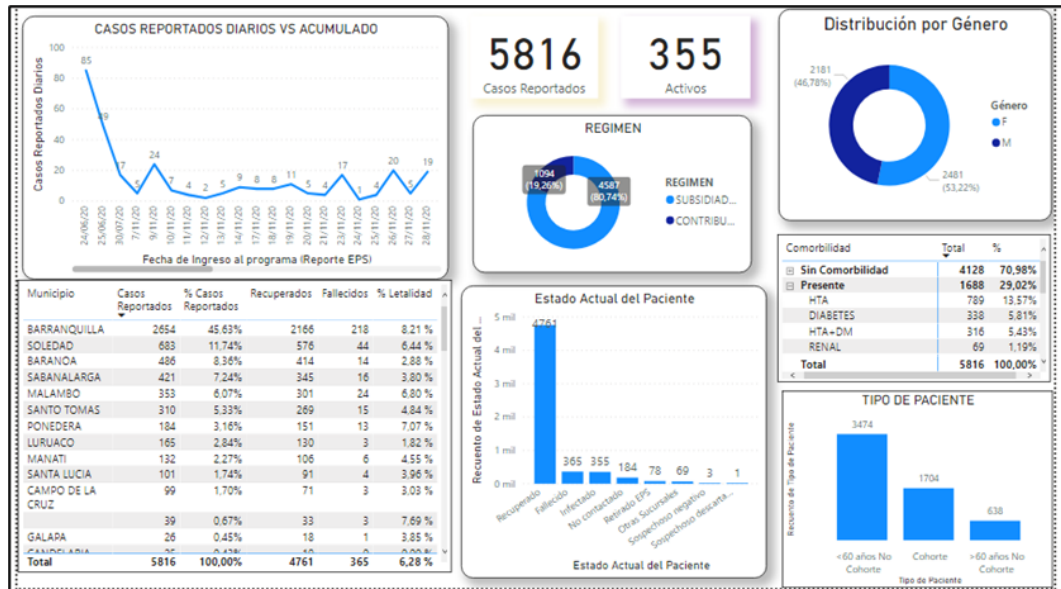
CASOS REPORTADOS DIARIOS VS ACUMULADO

Casos Reportados Diarios

100
80
60
40
20
0

85
49
17
5
24
7
4
2
5
9
8
8
11
5
4
17
1
4
20
5
19

24/06/20
25/06/20
30/07/20
9/11/20
9/11/20
10/11/20
11/11/20
12/11/20
13/11/20
14/11/20
17/11/20
18/11/20
19/11/20
20/11/20
21/11/20
23/11/20
24/11/20
25/11/20
26/11/20
27/11/20
28/11/20

Fecha de Ingreso al programa (Reporte EPS)

5816
Casos Reportados

355
Activos

REGIMEN

1094 (19,26%)
4587 (80,74%)

REGIMEN
SUBSIDIAD...
CONTRIBU...

Distribución por Género

2181 (46,78%)
2481 (53,22%)

Género
F
M

| Comorbilidad | Total | % |
|---|---|---|
| ⊟ Sin Comorbilidad | 4128 | 70,98% |
| ⊟ Presente | 1688 | 29,02% |
| HTA | 789 | 13,57% |
| DIABETES | 338 | 5,81% |
| HTA+DM | 316 | 5,43% |
| RENAL | 69 | 1,19% |
| Total | 5816 | 100,00% |

| Municipio | Casos Reportados | % Casos Reportados | Recuperados | Fallecidos | % Letalidad |
|---|---|---|---|---|---|
| BARRANQUILLA | 2654 | 45,63% | 2166 | 218 | 8,21 % |
| SOLEDAD | 683 | 11,74% | 576 | 44 | 6,44 % |
| BARANOA | 486 | 8,36% | 414 | 14 | 2,88 % |
| SABANALARGA | 421 | 7,24% | 345 | 16 | 3,80 % |
| MALAMBO | 353 | 6,07% | 301 | 24 | 6,80 % |
| SANTO TOMAS | 310 | 5,33% | 269 | 15 | 4,84 % |
| PONEDERA | 184 | 3,16% | 151 | 13 | 7,07 % |
| LURUACO | 165 | 2,84% | 130 | 3 | 1,82 % |
| MANATI | 132 | 2,27% | 106 | 6 | 4,55 % |
| SANTA LUCIA | 101 | 1,74% | 91 | 4 | 3,96 % |
| CAMPO DE LA CRUZ | 99 | 1,70% | 71 | 3 | 3,03 % |
| | 39 | 0,67% | 33 | 3 | 7,69 % |
| GALAPA | 26 | 0,45% | 18 | 1 | 3,85 % |
| CANDELARIA | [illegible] | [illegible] | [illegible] | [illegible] | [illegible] |
| Total | 5816 | 100,00% | 4761 | 365 | 6,28 % |

Estado Actual del Paciente

Recuento de Estado Actual del ...

5 mil
4 mil
3 mil
2 mil
1 mil
0 mil

4761
365
355
184
78
69
3
1

Recuperado
Fallecido
Infectado
No contactado
Retirado EPS
Otras Sucursales
Sospechoso negativo
Sospechoso descarta...

Estado Actual del Paciente

TIPO DE PACIENTE

Recuento de Tipo de Paciente

3474
1704
638

<60 años No Cohorte
Cohorte
>60 años No Cohorte

Tipo de Paciente